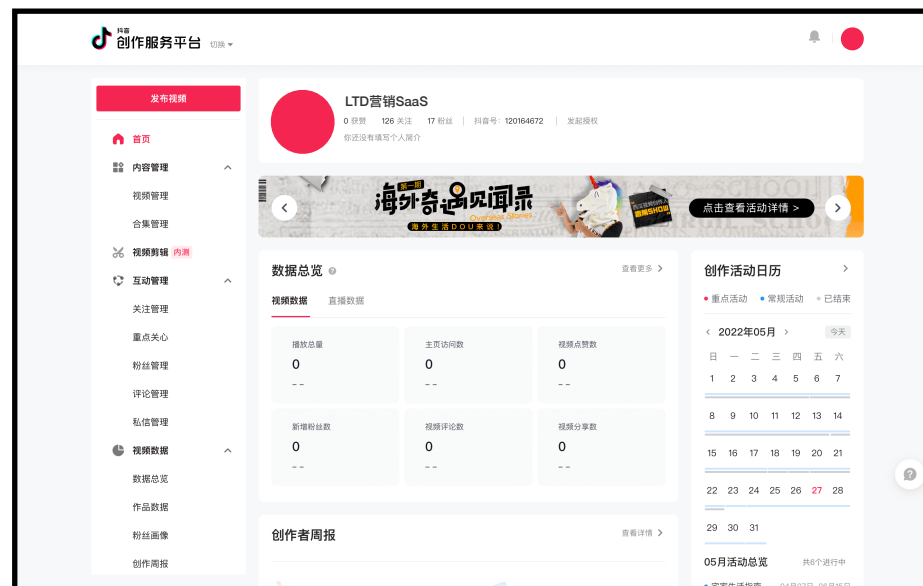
抖音
创作服务平台 切换

发布视频

首页
内容管理
视频管理
合集管理
视频剪辑 内测
互动管理
关注管理
重点关心
粉丝管理
评论管理
私信管理
视频数据
数据总览
作品数据
粉丝画像
创作周报

LTD营销SaaS
0 获赞 126 关注 17 粉丝 抖音号: 120164672 发起授权
你还没有填写个人简介

第一期
海外奇遇见闻录
Overseas Stories
海外生活DOU来说!
点击查看活动详情

数据总览
查看更多
视频数据 直播数据

| 播放总量 | 主页访问数 | 视频点赞数 |
|---|---|---|
| 0 | 0 | 0 |
| - - | - - | - - |
| 新增粉丝数 | 视频评论数 | 视频分享数 |
| 0 | 0 | 0 |
| - - | - - | - - |

创作者周报
查看详情

创作活动日历
重点活动 常规活动 已结束
2022年05月 今天

| 日 | 一 | 二 | 三 | 四 | 五 | 六 |
|---|---|---|---|---|---|---|
| 1 | 2 | 3 | 4 | 5 | 6 | 7 |
| 8 | 9 | 10 | 11 | 12 | 13 | 14 |
| 15 | 16 | 17 | 18 | 19 | 20 | 21 |
| 22 | 23 | 24 | 25 | 26 | 27 | 28 |
| 29 | 30 | 31 | | | | |

05月活动总览 共6个进行中